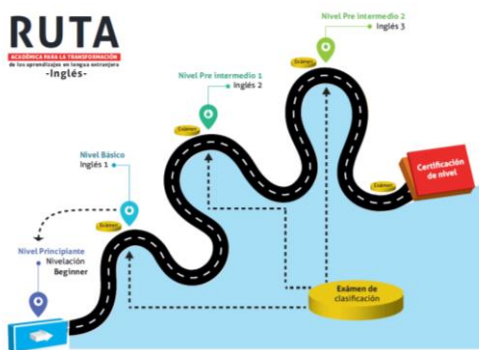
RUTA
ACADÉMICA PARA LA TRANSFORMACIÓN
de los aprendizajes en lengua extranjera
-Inglés-

Nivel Pre intermedio 2
Inglés 3

Nivel Pre intermedio 1
Inglés 2

Examen

Examen

Nivel Básico
Inglés 1

Examen

Certificación de nivel

Examen

Examen

Nivel Principiante
Nivelación
Beginner

Examen de clasificación